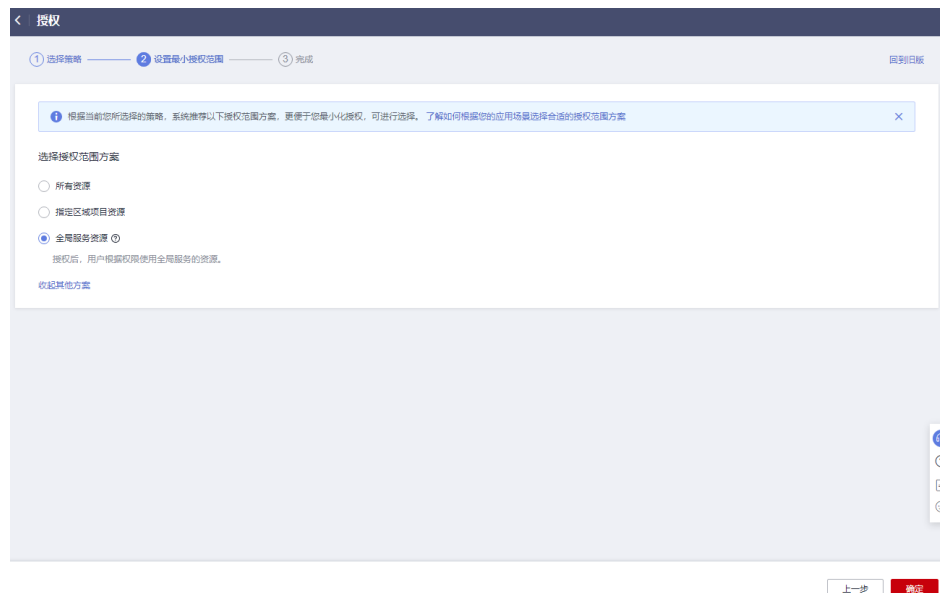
授权

1 选择策略 2 设置最小授权范围 3 完成

回到旧版

根据当前您所选择的策略，系统推荐以下授权范围方案，更便于您最小化授权，可进行选择。了解如何根据您的应用场景选择合适的授权范围方案

选择授权范围方案

所有资源

指定区域项目资源

全局服务资源

授权后，用户根据权限使用全局服务的资源。

收起其他方案

上一步 确定